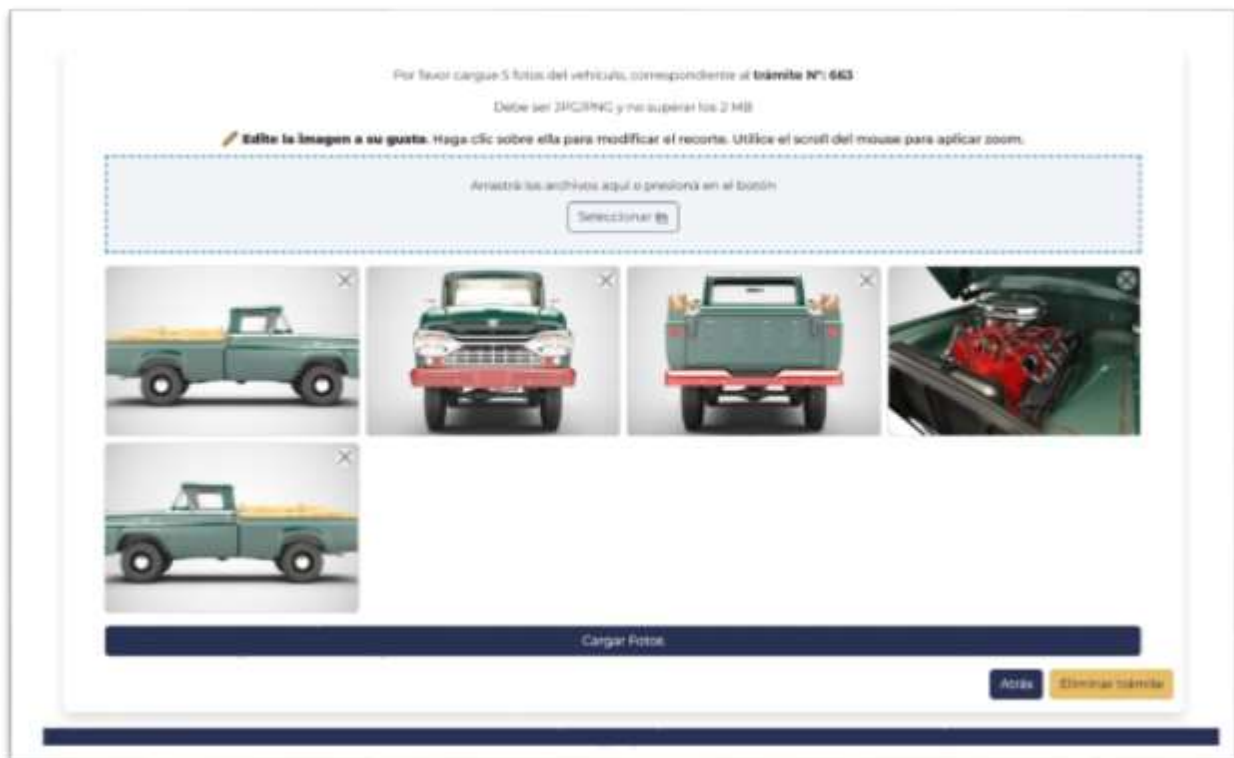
Por favor cargue 5 fotos del vehículo, correspondiente al **trámite N°: 663**

Debe ser JPG/PNG y no superar los 2 MB

**Edite la imagen a su gusto.** Haga clic sobre ella para modificar el recorte. Utilice el scroll del mouse para aplicar zoom.

Arrastrá los archivos aquí o presioná en el botón

Seleccionar

Cargar Fotos

Atrás

Eliminar trámite